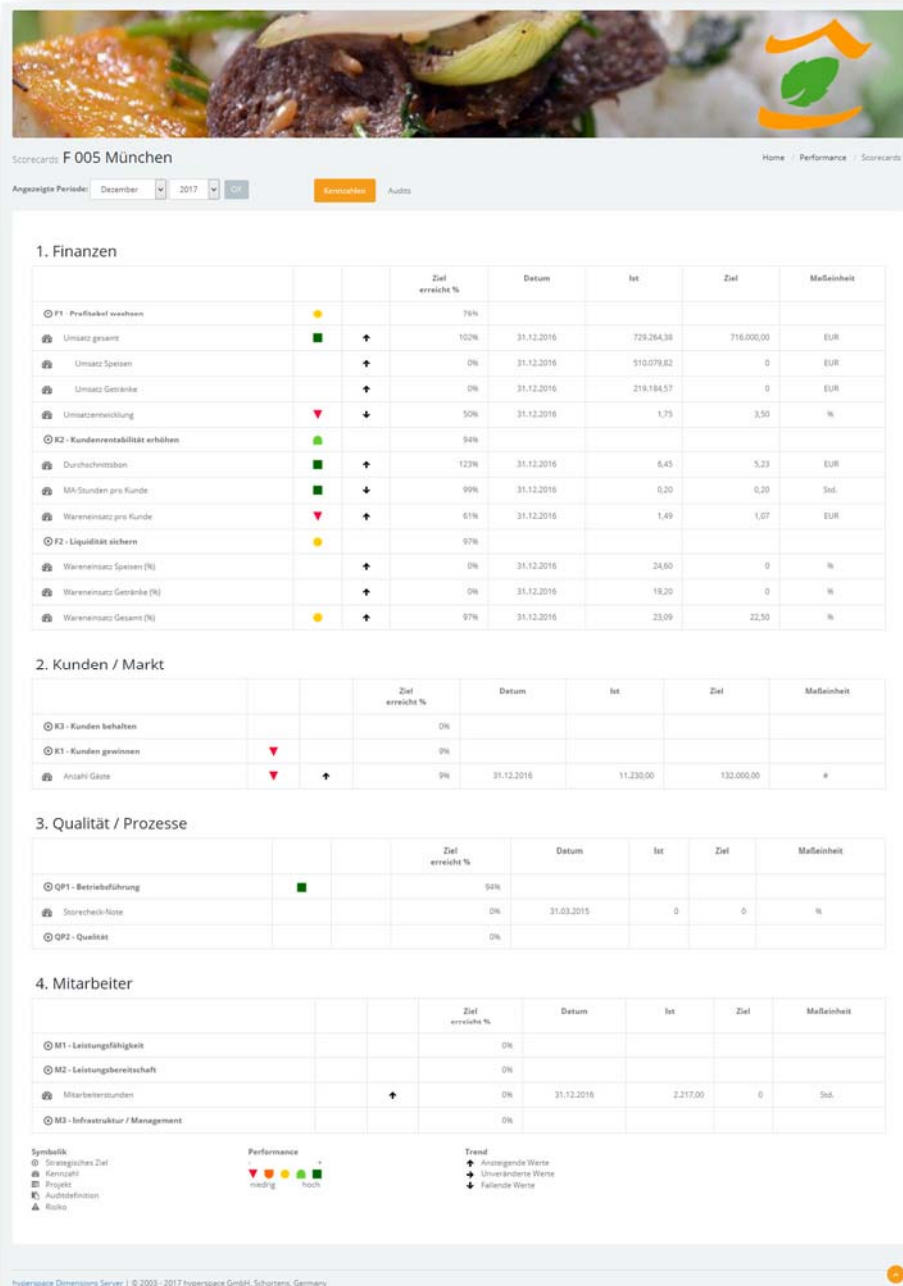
Scorecards F 005 München

Home / Performance / Scorecards

Angezeigte Periode: Dezember 2017 OK

Kennzahlen Audits

1. Finanzen

| | | | Ziel erreicht % | Datum | Ist | Ziel | Maßeinheit |
|---|---|---|---|---|---|---|---|
| F1 - Profitabel wachsen | ● | | 76% | | | | |
| Umsatz gesamt | ■ | ↑ | 102% | 31.12.2016 | 729.264,38 | 716.000,00 | EUR |
| Umsatz Speisen | | ↑ | 0% | 31.12.2016 | 510.079,82 | 0 | EUR |
| Umsatz Getränke | | ↑ | 0% | 31.12.2016 | 219.184,57 | 0 | EUR |
| Umsatzentwicklung | ▼ | ↓ | 50% | 31.12.2016 | 1,75 | 3,50 | % |
| K2 - Kundenrentabilität erhöhen | ● | | 94% | | | | |
| Durchschnittsbon | ■ | ↑ | 123% | 31.12.2016 | 6,45 | 5,23 | EUR |
| MA-Stunden pro Kunde | ■ | ↓ | 99% | 31.12.2016 | 0,20 | 0,20 | Std. |
| Wareneinsatz pro Kunde | ▼ | ↑ | 61% | 31.12.2016 | 1,49 | 1,07 | EUR |
| F2 - Liquidität sichern | ● | | 97% | | | | |
| Wareneinsatz Speisen (%) | | ↑ | 0% | 31.12.2016 | 24,60 | 0 | % |
| Wareneinsatz Getränke (%) | | ↑ | 0% | 31.12.2016 | 19,20 | 0 | % |
| Wareneinsatz Gesamt (%) | ● | ↑ | 97% | 31.12.2016 | 23,09 | 22,50 | % |

2. Kunden / Markt

| | | | Ziel erreicht % | Datum | Ist | Ziel | Maßeinheit |
|---|---|---|---|---|---|---|---|
| K3 - Kunden behalten | | | 0% | | | | |
| K1 - Kunden gewinnen | ▼ | | 9% | | | | |
| Anzahl Gäste | ▼ | ↑ | 9% | 31.12.2016 | 11.230,00 | 132.000,00 | # |

3. Qualität / Prozesse

| | | | Ziel erreicht % | Datum | Ist | Ziel | Maßeinheit |
|---|---|---|---|---|---|---|---|
| QP1 - Betriebsführung | ■ | | 94% | | | | |
| Storecheck-Note | | | 0% | 31.03.2015 | 0 | 0 | % |
| QP2 - Qualität | | | 0% | | | | |

4. Mitarbeiter

| | | | Ziel erreicht % | Datum | Ist | Ziel | Maßeinheit |
|---|---|---|---|---|---|---|---|
| M1 - Leistungsfähigkeit | | | 0% | | | | |
| M2 - Leistungsbereitschaft | | | 0% | | | | |
| Mitarbeiterstunden | | ↑ | 0% | 31.12.2016 | 2.217,00 | 0 | Std. |
| M3 - Infrastruktur / Management | | | 0% | | | | |

Symbolik
Strategisches Ziel
Kennzahl
Projekt
Auditdefinition
Risiko

Performance
niedrig hoch

Trend
Ansteigende Werte
Unveränderte Werte
Fallende Werte

hyperspace Dimensions Server | © 2003 - 2017 hyperspace GmbH, Schortens, Germany